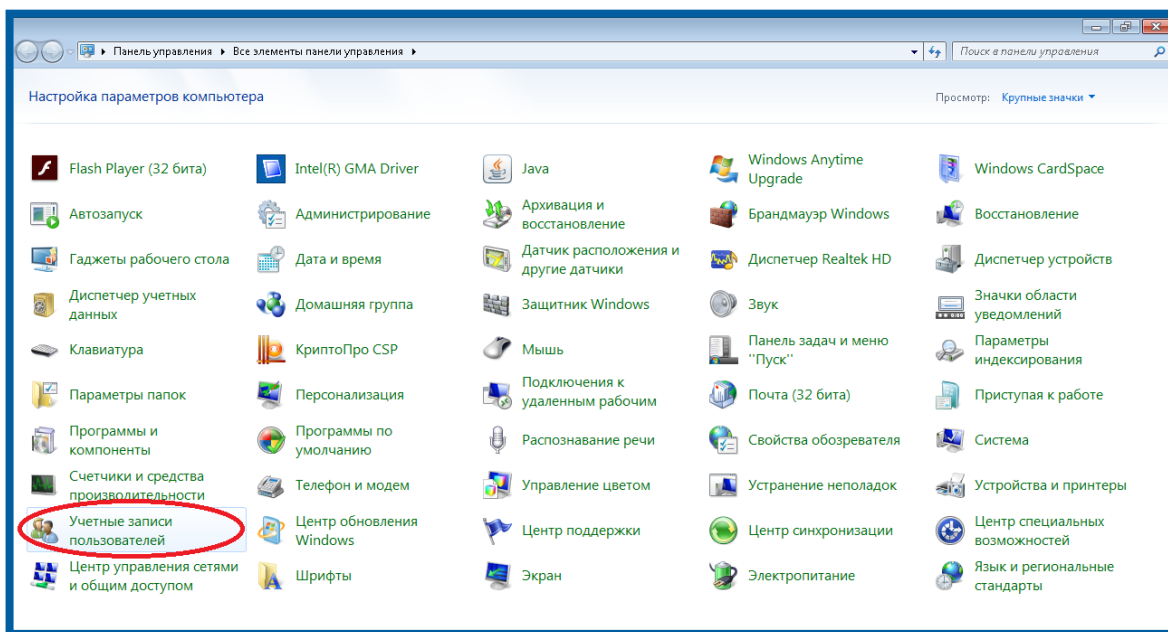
▸ Панель управления ▸ Все элементы панели управления ▸

Поиск в панели управления

Настройка параметров компьютера

Просмотр: Крупные значки ▾

Flash Player (32 бита)
Intel(R) GMA Driver
Java
Windows Anytime Upgrade
Windows CardSpace
Автозапуск
Администрирование
Архивация и восстановление
Брандмауэр Windows
Восстановление
Гаджеты рабочего стола
Дата и время
Датчик расположения и другие датчики
Диспетчер Realtek HD
Диспетчер устройств
Диспетчер учетных данных
Домашняя группа
Защитник Windows
Звук
Значки области уведомлений
Клавиатура
КриптоПро CSP
Мышь
Панель задач и меню "Пуск"
Параметры индексирования
Параметры папок
Персонализация
Подключения к удаленным рабочим
Почта (32 бита)
Приступая к работе
Программы и компоненты
Программы по умолчанию
Распознавание речи
Свойства обозревателя
Система
Счетчики и средства производительности
Телефон и модем
Управление цветом
Устранение неполадок
Устройства и принтеры
Учетные записи пользователей
Центр обновления Windows
Центр поддержки
Центр синхронизации
Центр специальных возможностей
Центр управления сетями и общим доступом
Шрифты
Экран
Электропитание
Язык и региональные стандарты